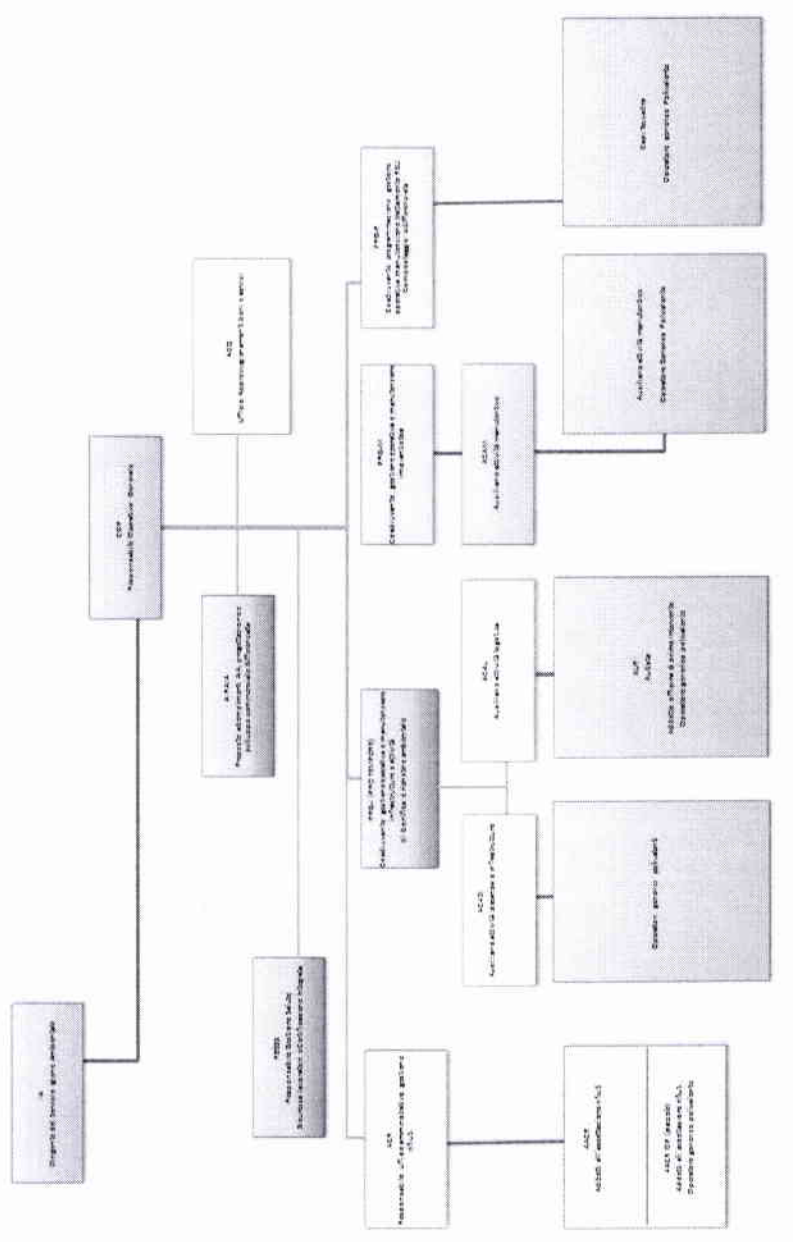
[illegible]
Dirigente del Servizio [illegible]

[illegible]
Responsabile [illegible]

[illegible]
Ufficio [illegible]

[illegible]
Responsabile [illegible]

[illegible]
Responsabile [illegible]

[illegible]
Responsabile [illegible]

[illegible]
Coordinamento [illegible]

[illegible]
Coordinamento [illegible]

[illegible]
Coordinamento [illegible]

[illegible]
Ausiliario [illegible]

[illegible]
Ausiliario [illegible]

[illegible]
Ausiliario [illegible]

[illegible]
Addetti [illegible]

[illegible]
Addetti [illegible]
Operatori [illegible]

Operatori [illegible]

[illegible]
Operatori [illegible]

Ausiliario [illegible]
Operatori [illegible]

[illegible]
Operatori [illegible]